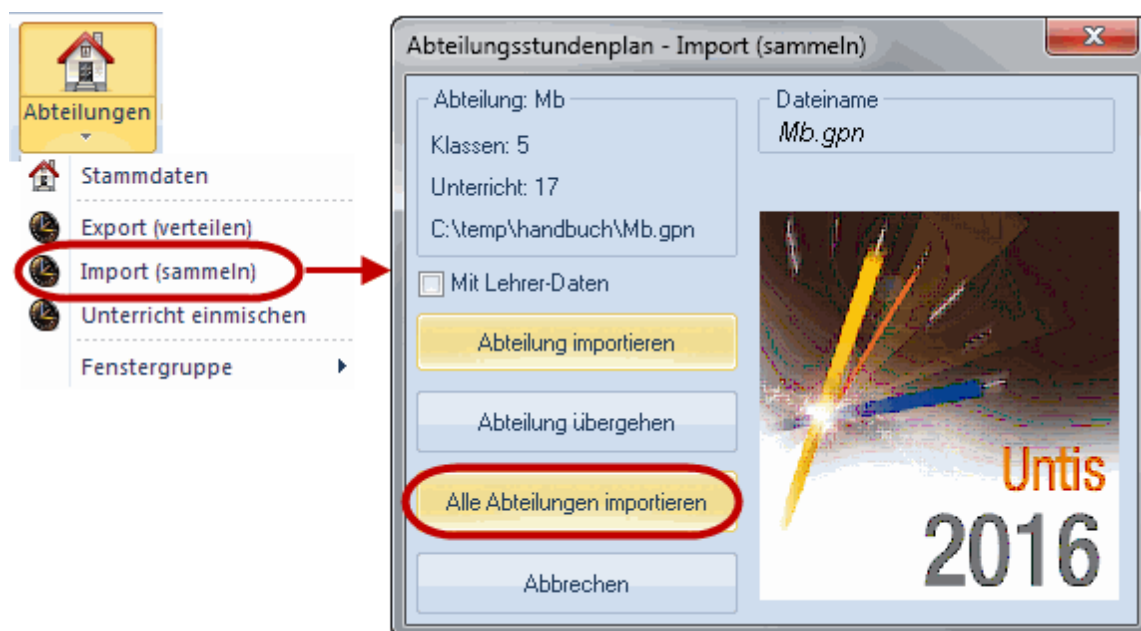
Abteilungen

Stammdaten

Export (verteilen)

Import (sammeln)

Unterricht einmischen

Fenstergruppe

Abteilungsstundenplan - Import (sammeln)

Abteilung: Mb

Klassen: 5

Unterricht: 17

C:\temp\handbuch\Mb.gpn

Dateiname

Mb.gpn

Mit Lehrer-Daten

Abteilung importieren

Abteilung übergehen

Alle Abteilungen importieren

Abbrechen

Untis

2016